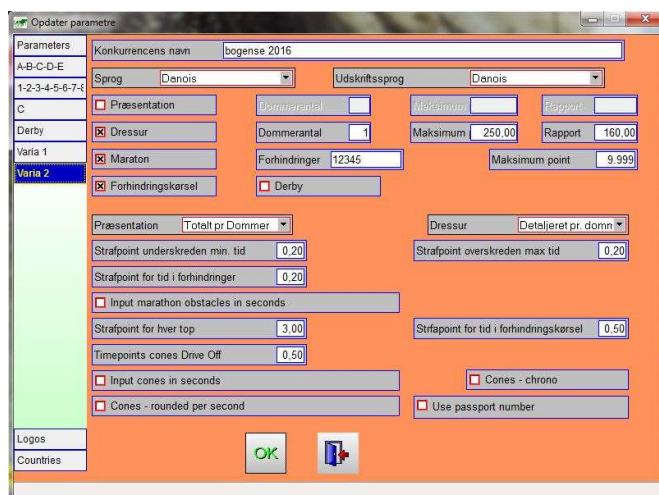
Opdater parametre

Parameters
A-B-C-D-E
1-2-3-4-5-6-7-8
C
Derby
Varia 1
Varia 2

Konkurrencens navn bogense 2016

Sprog Danois
Udskriftssprog Danois

Præsentation
Dommerantal
Maksimum
Rapport

Dressur
Dommerantal 1
Maksimum 250,00
Rapport 160,00

Maraton
Forhindringer 12345
Maksimum point 9.999

Forhindringskørsel
Derby

Præsentation Totalt pr Dommer
Dressur Detaljeret pr. domm

Strafpoint underskreden min. tid 0,20
Strafpoint overskreden max tid 0,20
Strafpoint for tid i forhindringer 0,20
Input marathon obstacles in seconds
Strafpoint for hver top 3,00
Strfapoint for tid i forhindringskørsel 0,50
Timepoints cones Drive Off 0,50
Input cones in seconds
Cones - chrono
Cones - rounded per second
Use passport number

Logos
Countries

OK